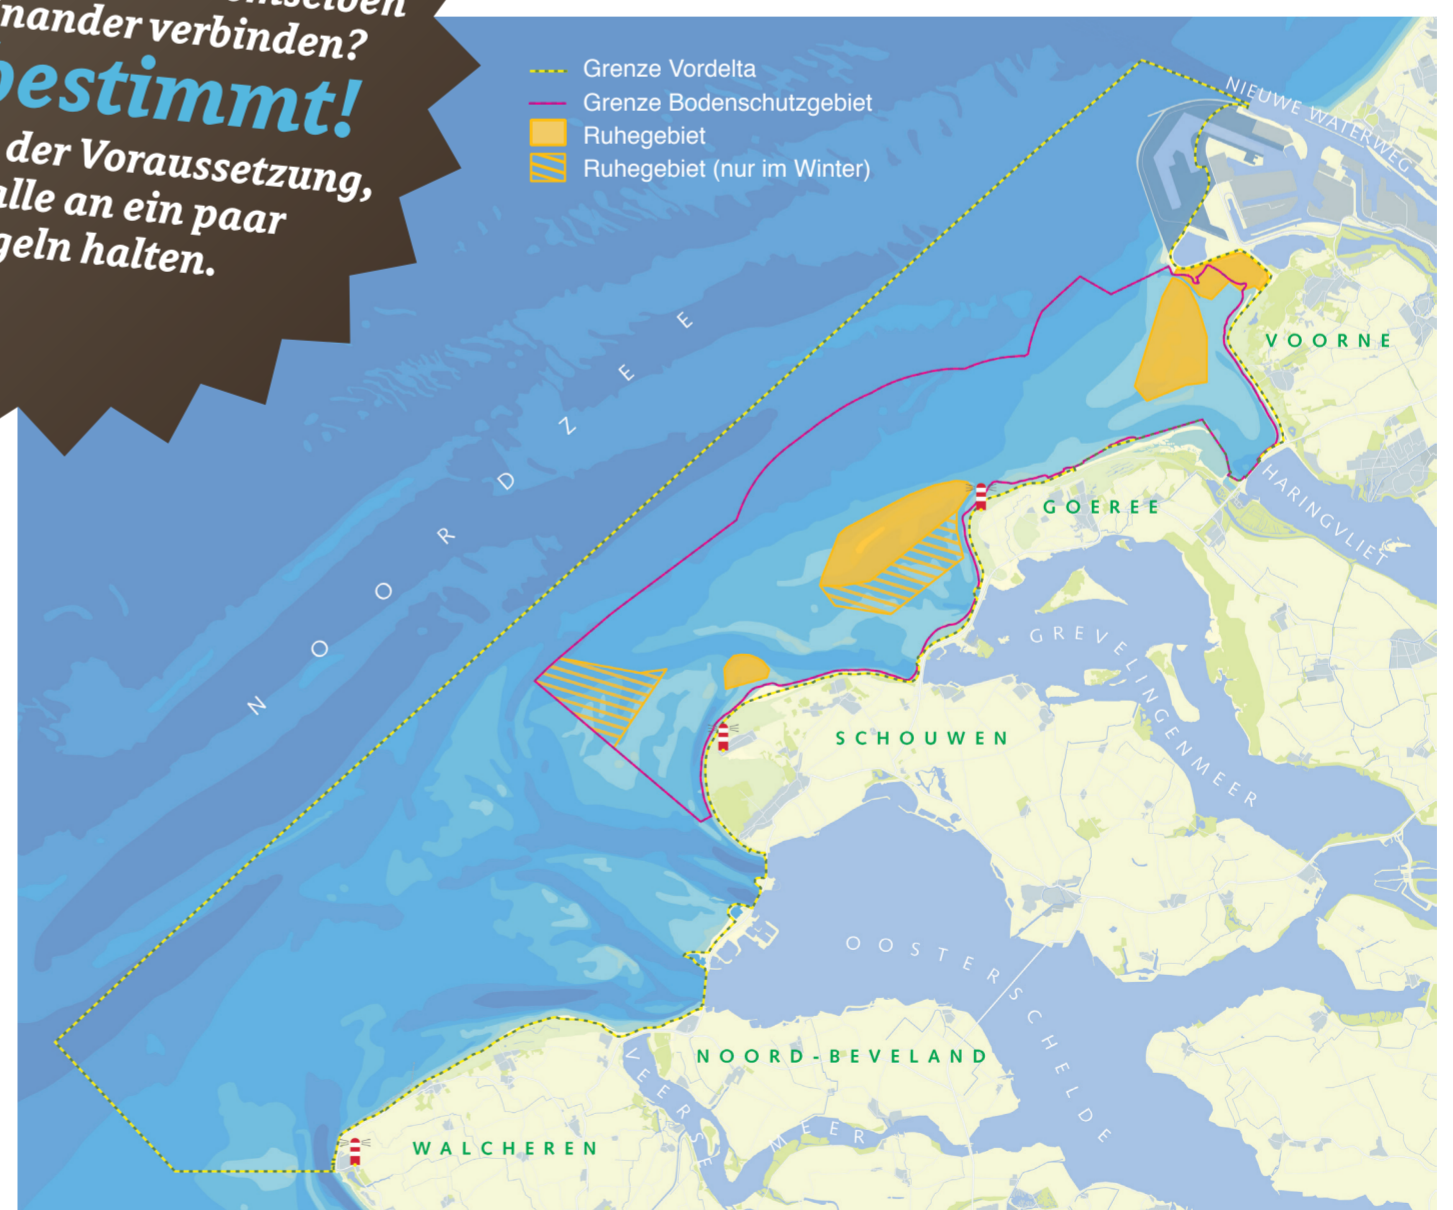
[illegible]
nander verbinden?
estimmt!
der Voraussetzung,
alle an ein paar
geln halten.

Grenze Vordelta
Grenze Bodenschutzgebiet
Ruhegebiet
Ruhegebiet (nur im Winter)

NIEUWE WATERWEG
VOORNE
NOORDZEE
HARINGVLIET
GOEREE
GREVELINGENMEER
SCHOUWEN
OOSTERSCHELDE
NOORD-BEVELAND
VEERSE MEER
WALCHEREN